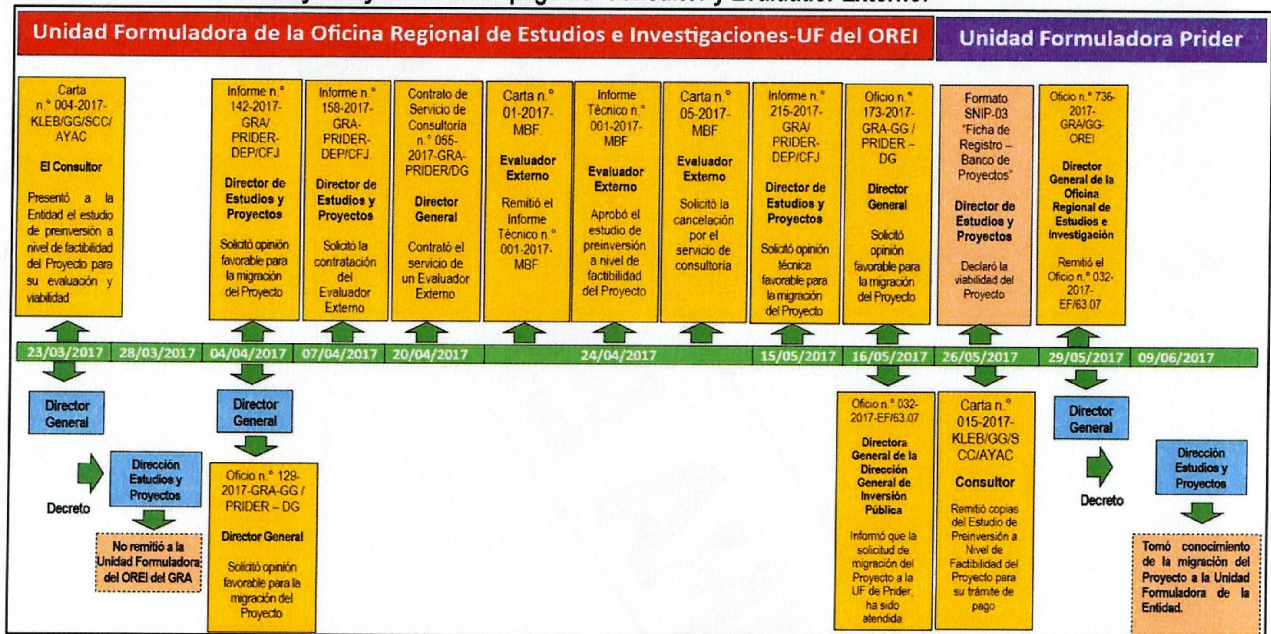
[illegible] y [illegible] pago al Consultor y Evaluador Externo.

Unidad Formuladora de la Oficina Regional de Estudios e Investigaciones-UF del OREI

Unidad Formuladora Prider

Carta n.° 004-2017-KLEB/GG/SCC/AYAC

El Consultor

Presentó a la Entidad el estudio de preinversión a nivel de factibilidad del Proyecto para su evaluación y viabilidad

Informe n.° 142-2017-GRA/PRIDER-DEP/CFJ

Director de Estudios y Proyectos

Solicitó opinión favorable para la migración del Proyecto

Informe n.° 158-2017-GRA-PRIDER-DEP/CFJ

Director de Estudios y Proyectos

Solicitó la contratación del Evaluador Externo

Contrato de Servicio de Consultoría n.° 055-2017-GRA-PRIDER/DG

Director General

Contrató el servicio de un Evaluador Externo

Carta n.° 01-2017-MBF

Evaluador Externo

Remitió el Informe Técnico n.° 001-2017-MBF

Informe Técnico n.° 001-2017-MBF

Evaluador Externo

Aprobó el estudio de preinversión a nivel de factibilidad del Proyecto

Carta n.° 05-2017-MBF

Evaluador Externo

Solicitó la cancelación por el servicio de consultoría

Informe n.° 215-2017-GRA/PRIDER-DEP/CFJ

Director de Estudios y Proyectos

Solicitó opinión técnica favorable para la migración del Proyecto

Oficio n.° 173-2017-GRA-GG/PRIDER – DG

Director General

Solicitó opinión favorable para la migración del Proyecto

Formato SNIP-03 "Ficha de Registro – Banco de Proyectos"

Director de Estudios y Proyectos

Declaró la viabilidad del Proyecto

Oficio n.° 736-2017-GRA/GG-OREI

Director General de la Oficina Regional de Estudios e Investigación

Remitió el Oficio n.° 032-2017-EF/63.07

23/03/2017 28/03/2017 04/04/2017 07/04/2017 20/04/2017 24/04/2017 15/05/2017 16/05/2017 26/05/2017 29/05/2017 09/06/2017

Director General

Dirección Estudios y Proyectos

Decreto

No remitió a la Unidad Formuladora del OREI del GRA

Director General

Oficio n.° 128-2017-GRA-GG/PRIDER – DG

Director General

Solicitó opinión favorable para la migración del Proyecto

Oficio n.° 032-2017-EF/63.07

Directora General de la Dirección General de Inversión Pública

Informó que la solicitud de migración del Proyecto a la UF de Prider, ha sido atendida

Carta n.° 015-2017-KLEB/GG/SCC/AYAC

Consultor

Remitió copias del Estudio de Preinversión a Nivel de Factibilidad del Proyecto para su trámite de pago

Director General

Decreto

Dirección Estudios y Proyectos

Tomó conocimiento de la migración del Proyecto a la Unidad Formuladora de la Entidad.